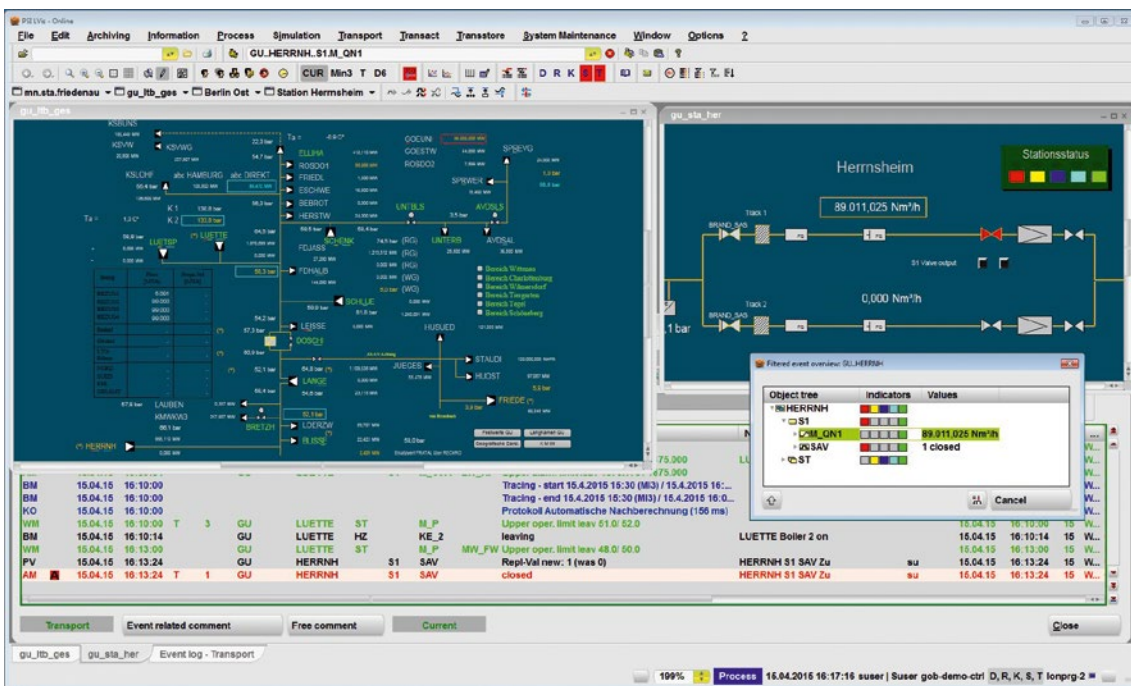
PSIWin - Online

File Edit Archiving Information Process Simulation Transport Transact Transstore System Maintenance Window Options ?

GU..HERRNH..S1.M_QN1

CUR Min3 T D6 D R K

mn.sta.friedenau - gu_ltb_ges - Berlin Ost - Station Herrnsheim

gu_ltb_ges

KSVW K SVWG KSLOHF abz HAMBURG abz DIREKT K 1 K 2 LUETSP LUETTE ELLIHA ROSDO1 FRIEDL ESCHWE BEBROT HERSTW SCHENK FDJASS FDHALB SCHLLE LEISSE DOSCH LANGE LAUBEN KMWKW3 BRETZH LOERZW BLISSE HERRNH GOESTW ROSDO2 SPIEWER SPREYG UNTBLS AVOSLS UNTERB AVOSAL HUSUED STALDI JUEGES HUOST FRIEDE

Bereich Wittenau
Bereich Charlottenburg
Bereich Wilmersdorf
Bereich Tempelhof
Bereich Tegel
Bereich Schöneberg

gu_sta_her

Herrnsheim

Stationsstatus

89.011,025 Nm³/h

Track 1

Track 2

S1 Valve output

0,000 Nm³/h

.1 bar

Filtered event overview: GU..HERRNH

| Object tree | Indicators | Values |
|---|---|---|
| HERRNH | | |
| S1 | | |
| M_QN1 | | 89.011,025 Nm³/h |
| SAV | | 1 closed |
| ST | | |

Cancel

| | | | | | | | | | | | | | | |
|---|---|---|---|---|---|---|---|---|---|---|---|---|---|---|
| BM | 15.04.15 | 16:10:00 | | | | | | | Tracing - start 15.4.2015 15:30 (Mi3) / 15.4.2015 16:... | | | | | W... |
| BM | 15.04.15 | 16:10:00 | | | | | | | Tracing - end 15.4.2015 15:30 (Mi3) / 15.4.2015 16:0... | | | | | W... |
| KO | 15.04.15 | 16:10:00 | | | | | | | Protokoll Automatische Nachberechnung (156 ms) | | | | | W... |
| WM | 15.04.15 | 16:10:00 | T | 3 | GU | LUETTE | ST | M_P | Upper oper. limit leav 51.0/ 52.0 | | 15.04.15 | 16:10:00 | 15 | W... |
| BM | 15.04.15 | 16:10:14 | | | GU | LUETTE | HZ | KE_2 | leaving | LUETTE Boiler 2 on | 15.04.15 | 16:10:14 | 15 | W... |
| WM | 15.04.15 | 16:13:00 | | | GU | LUETTE | ST | M_P | MW_FW Upper oper. limit leav 48.0/ 50.0 | | 15.04.15 | 16:13:00 | 15 | W... |
| PV | 15.04.15 | 16:13:24 | | | GU | HERRNH | S1 | SAV | Repl-Val new: 1 (was 0) | HERRNH S1 SAV Zu | su | 15.04.15 16:13:24 | 15 | W... |
| AM | 15.04.15 | 16:13:24 | T | 1 | GU | HERRNH | S1 | SAV | closed | HERRNH S1 SAV Zu | su | 15.04.15 16:13:24 | 15 | W... |

Transport | Event related comment | Free comment | Current | Close

gu_ltb_ges | gu_sta_her | Event log - Transport

199% Process 15.04.2015 16:17:16 suser | Suser gob-demo-ctrl D, R, K, S, T lonprg-2